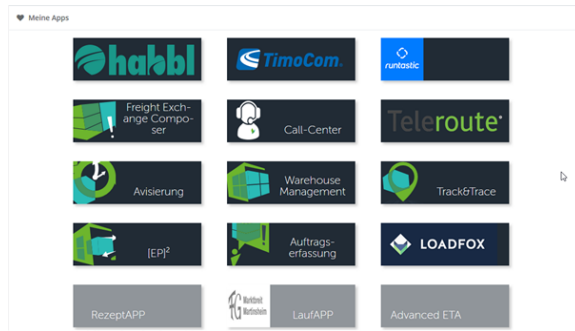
Meine Apps

habbl

TimoCom.

runtastic

Freight Exchange Composer

Call-Center

Teleroute

Avisierung

Warehouse Management

Track&Trace

[EP]$^2$

Auftragserfassung

LOADFOX

RezeptAPP

Marktbreit Martinsheim

LaufAPP

Advanced ETA